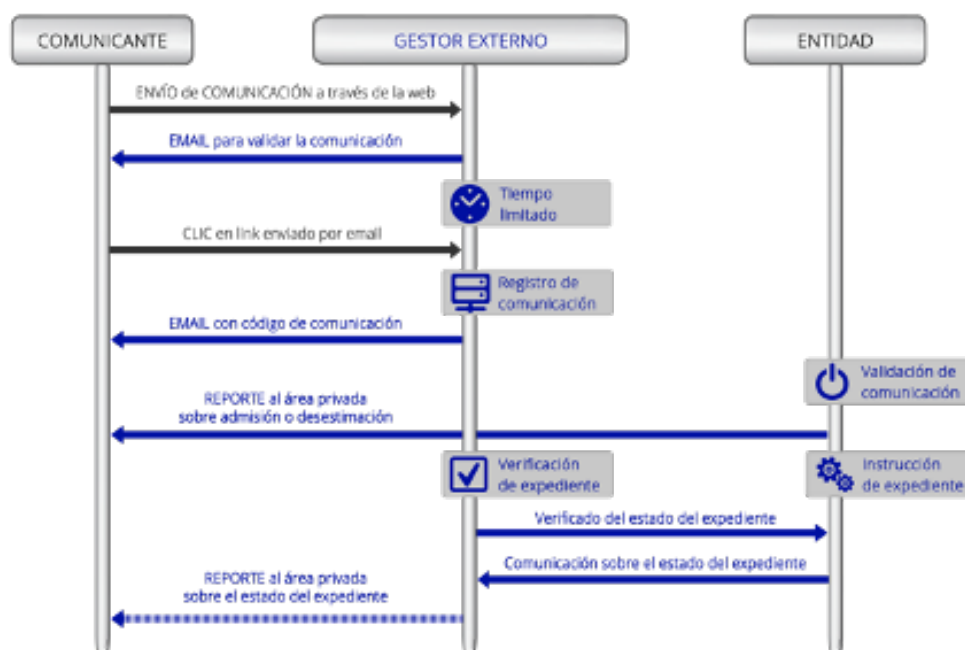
COMUNICANTE

GESTOR EXTERNO

ENTIDAD

ENVÍO de COMUNICACIÓN a través de la web

EMAIL para validar la comunicación

Tiempo limitado

CLIC en link enviado por email

Registro de comunicación

EMAIL con código de comunicación

Validación de comunicación

REPORTE al área privada sobre admisión o desestimación

Verificación de expediente

Instrucción de expediente

Verificado del estado del expediente

Comunicación sobre el estado del expediente

REPORTE al área privada sobre el estado del expediente